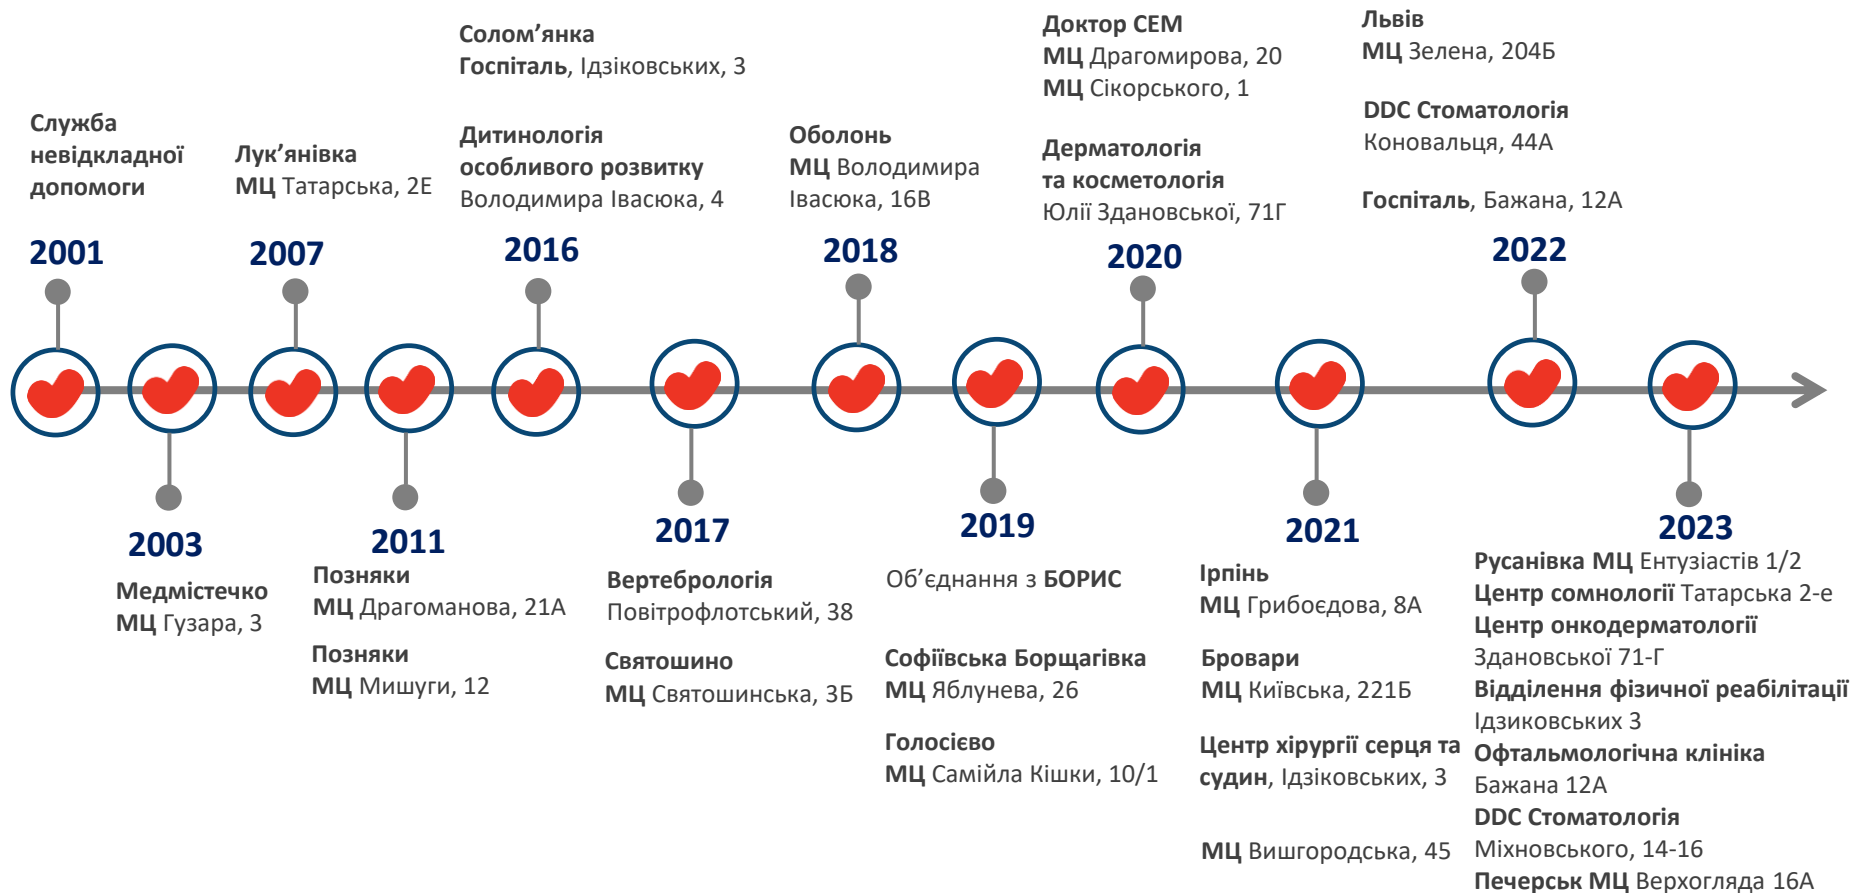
Служба невідкладної допомоги

2001

2003

Медмістечко
МЦ Гузара, 3

Лук'янівка
МЦ Татарська, 2Е

2007

2011

Позняки
МЦ Драгоманова, 21А

Позняки
МЦ Мишуги, 12

Солом'янка
Госпіталь, Ідзіковських, 3

Дитинологія особливого розвитку
Володимира Івасюка, 4

2016

2017

Вертебрологія
Повітрофлотський, 38

Святошино
МЦ Святошинська, 3Б

Оболонь
МЦ Володимира Івасюка, 16В

2018

2019

Об'єднання з БОРИС

Софіївська Борщагівка
МЦ Яблунева, 26

Голосієво
МЦ Самійла Кішки, 10/1

Доктор СЕМ
МЦ Драгомирова, 20
МЦ Сікорського, 1

Дерматологія та косметологія
Юлії Здановської, 71Г

2020

2021

Ірпінь
МЦ Грибоєдова, 8А

Бровари
МЦ Київська, 221Б

Центр хірургії серця та судин, Ідзіковських, 3

МЦ Вишгородська, 45

Львів
МЦ Зелена, 204Б

DDC Стоматологія
Коновальця, 44А

Госпіталь, Бажана, 12А

2022

2023

Русанівка МЦ Ентузіастів 1/2
Центр сомнології Татарська 2-е
Центр онкодерматології
Здановської 71-Г
Відділення фізичної реабілітації
Ідзиковських 3
Офтальмологічна клініка
Бажана 12А
DDC Стоматологія
Міхновського, 14-16
Печерськ МЦ Верхогляда 16А